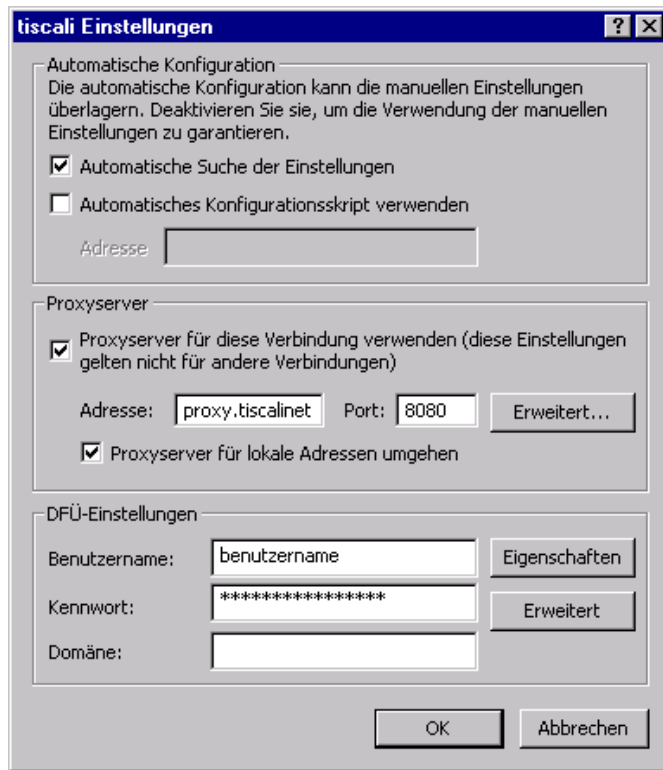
tiscali Einstellungen

? X

Automatische Konfiguration

Die automatische Konfiguration kann die manuellen Einstellungen überlagern. Deaktivieren Sie sie, um die Verwendung der manuellen Einstellungen zu garantieren.

Automatische Suche der Einstellungen

Automatisches Konfigurationsskript verwenden

Adresse

Proxyserver

Proxyserver für diese Verbindung verwenden (diese Einstellungen gelten nicht für andere Verbindungen)

Adresse: proxy.tiscalinet Port: 8080 Erweitert...

Proxyserver für lokale Adressen umgehen

DFÜ-Einstellungen

Benutzername: benutzername Eigenschaften

Kennwort: **************** Erweitert

Domäne:

OK Abbrechen